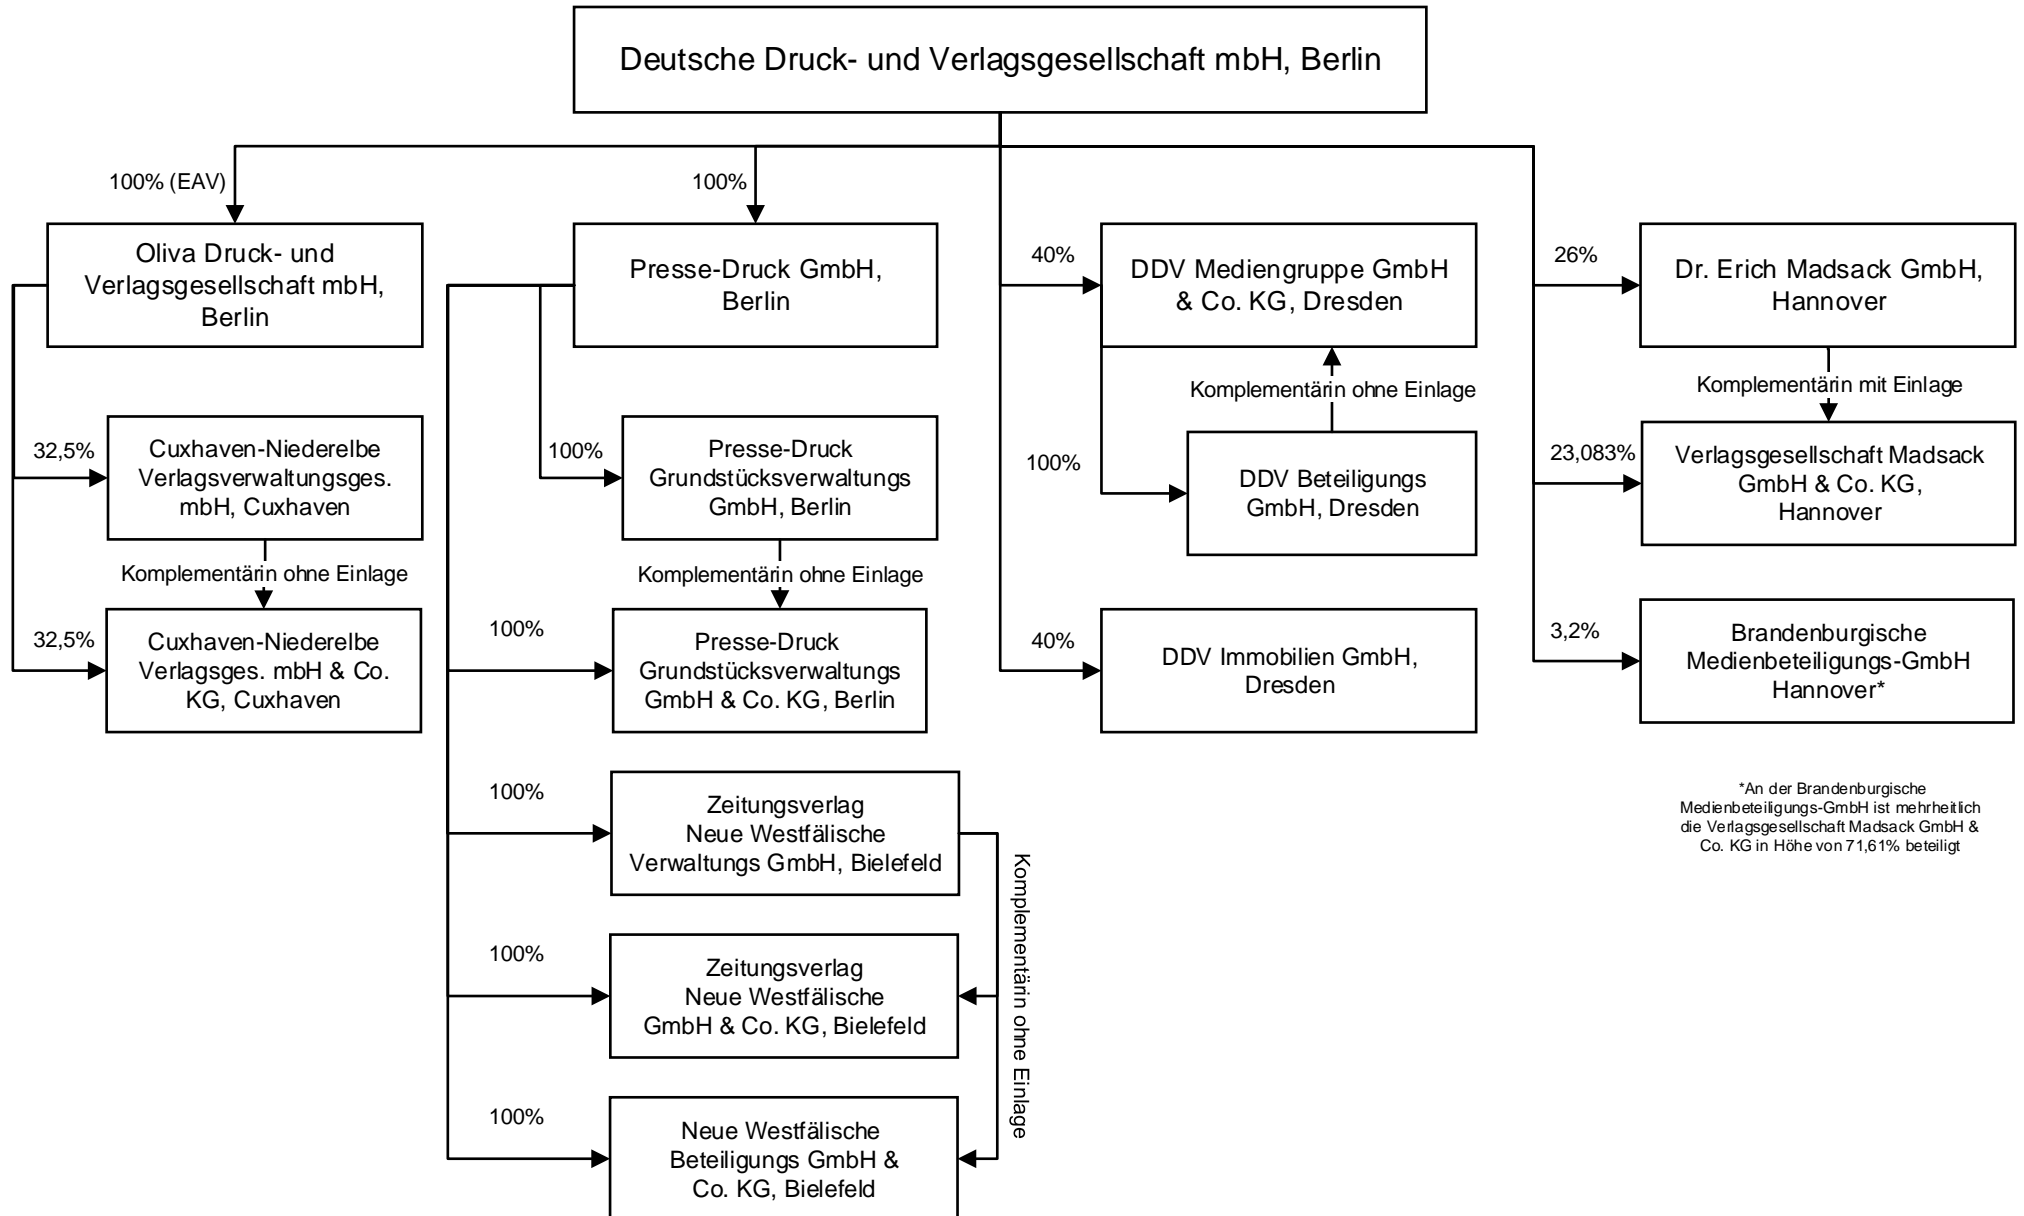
Deutsche Druck- und Verlagsgesellschaft mbH, Berlin

100% (EAV)

Oliva Druck- und Verlagsgesellschaft mbH, Berlin

32,5%

Cuxhaven-Niederelbe Verlagsverwaltungsges. mbH, Cuxhaven

Komplementärin ohne Einlage

32,5%

Cuxhaven-Niederelbe Verlagsges. mbH & Co. KG, Cuxhaven

100%

Presse-Druck GmbH, Berlin

100%

Presse-Druck Grundstücksverwaltungs GmbH, Berlin

Komplementärin ohne Einlage

100%

Presse-Druck Grundstücksverwaltungs GmbH & Co. KG, Berlin

100%

Zeitungsverlag Neue Westfälische Verwaltungs GmbH, Bielefeld

100%

Zeitungsverlag Neue Westfälische GmbH & Co. KG, Bielefeld

100%

Neue Westfälische Beteiligungs GmbH & Co. KG, Bielefeld

Komplementärin ohne Einlage

40%

DDV Mediengruppe GmbH & Co. KG, Dresden

Komplementärin ohne Einlage

100%

DDV Beteiligungs GmbH, Dresden

40%

DDV Immobilien GmbH, Dresden

26%

Dr. Erich Madsack GmbH, Hannover

Komplementärin mit Einlage

23,083%

Verlagsgesellschaft Madsack GmbH & Co. KG, Hannover

3,2%

Brandenburgische Medienbeteiligungs-GmbH Hannover*

*An der Brandenburgische Medienbeteiligungs-GmbH ist mehrheitlich die Verlagsgesellschaft Madsack GmbH & Co. KG in Höhe von 71,61% beteiligt